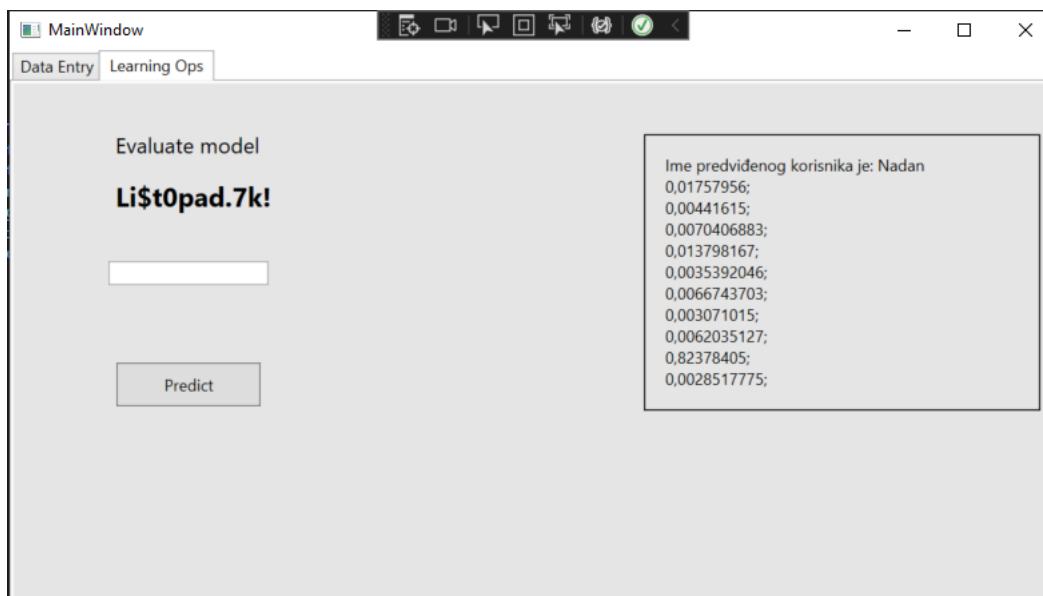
MainWindow

Data Entry
Learning Ops

Evaluate model

Li$t0pad.7k!

Predict

Ime predviđenog korisnika je: Nadan
0,01757956;
0,00441615;
0,0070406883;
0,013798167;
0,0035392046;
0,0066743703;
0,003071015;
0,0062035127;
0,82378405;
0,0028517775;